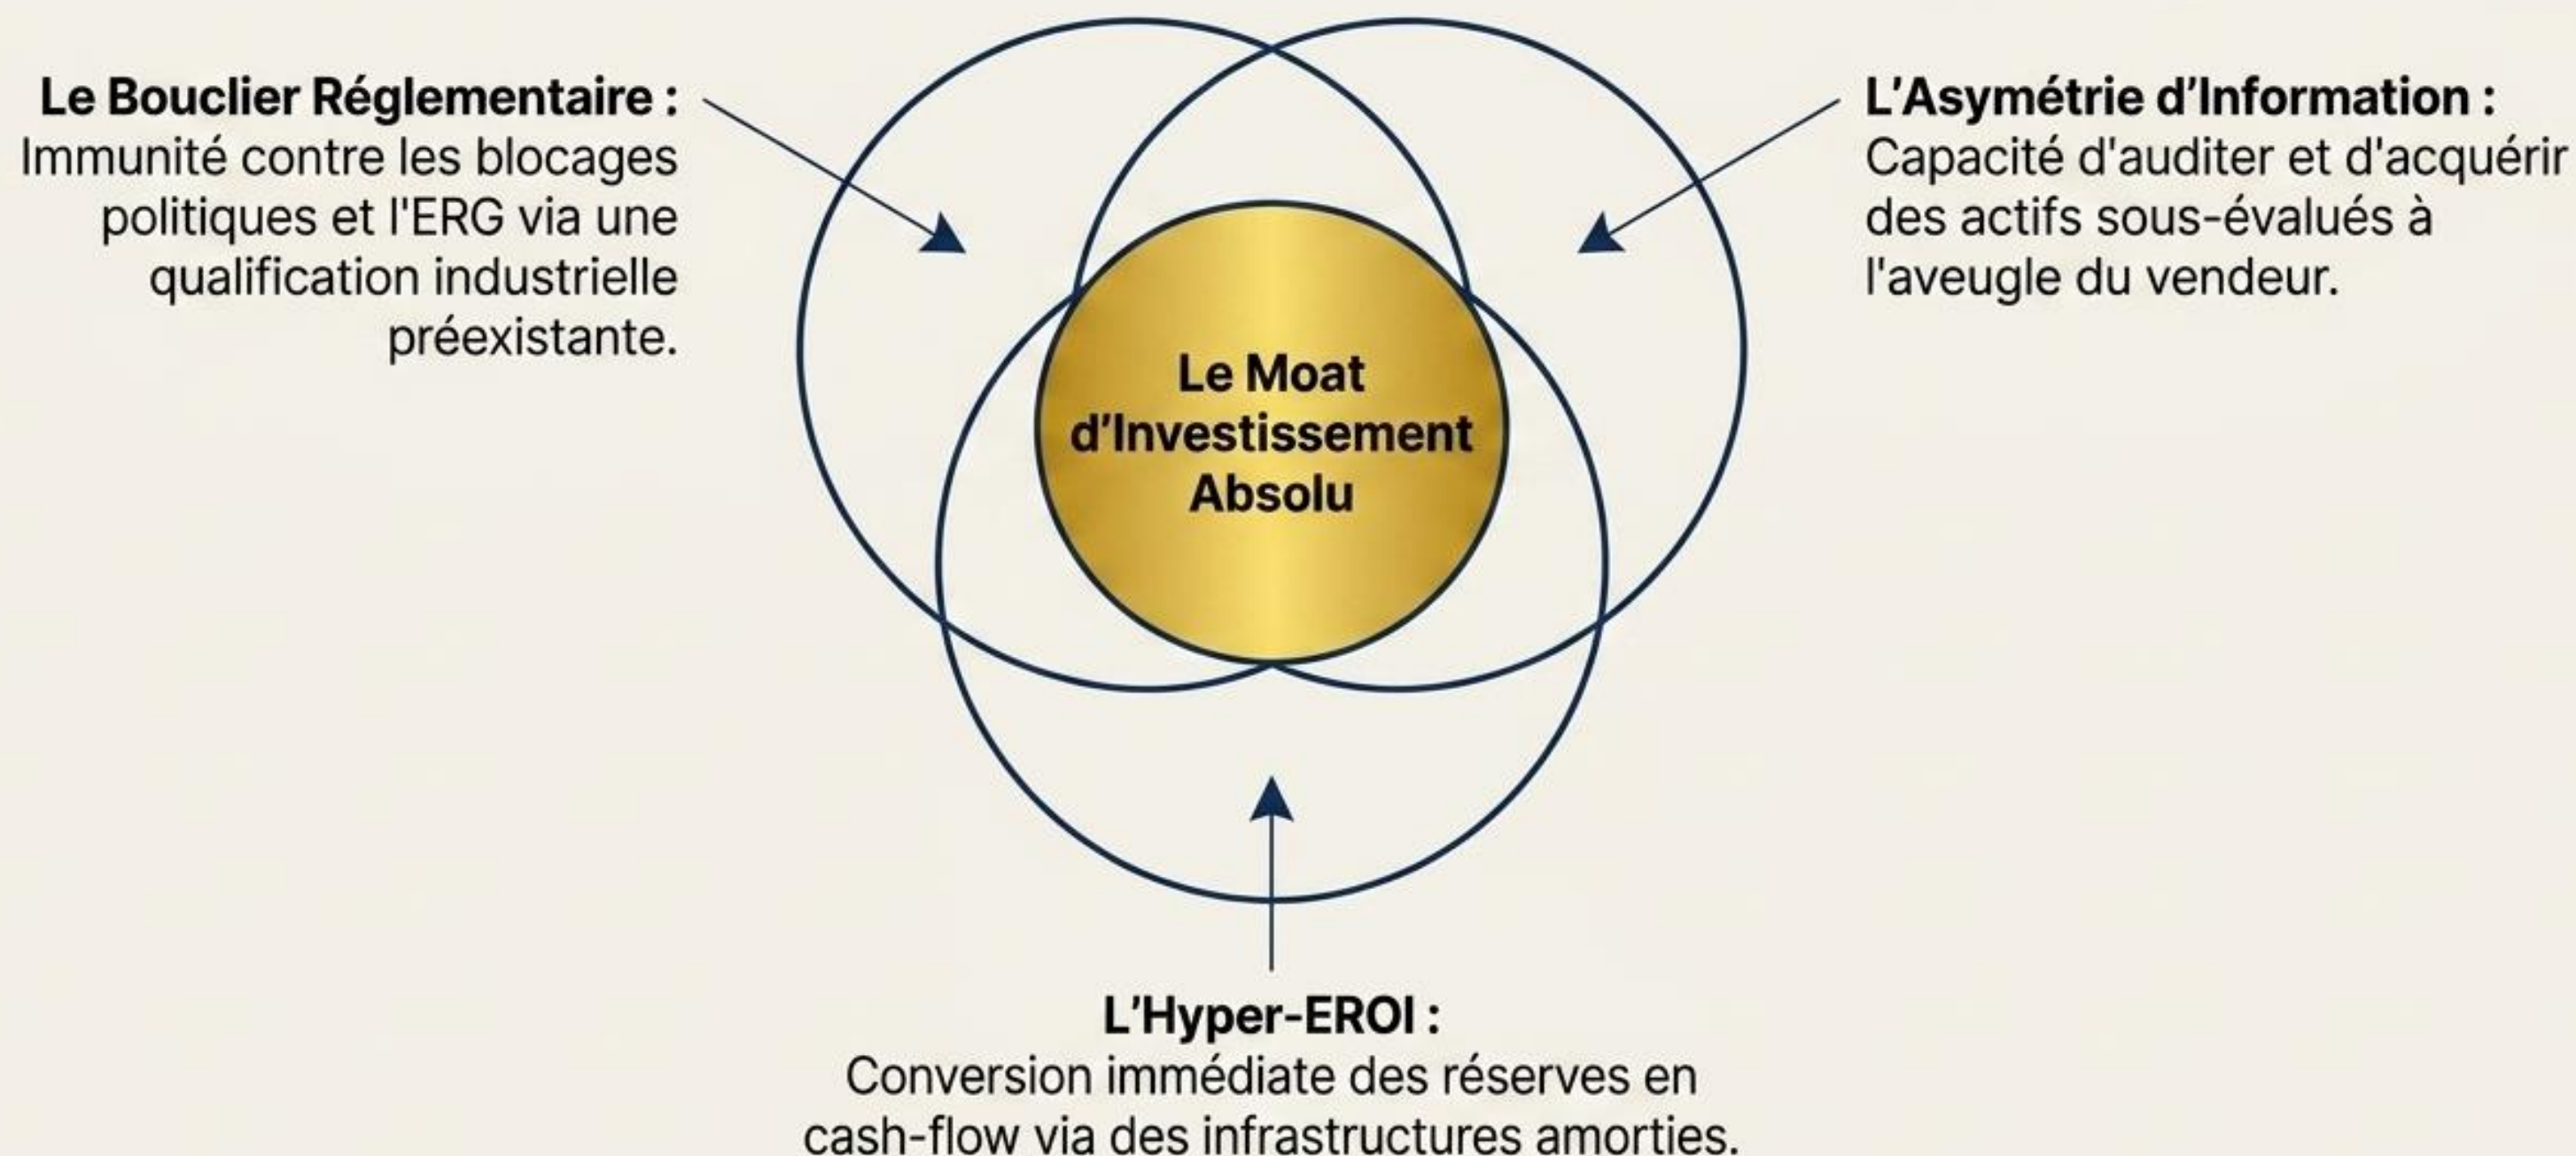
**Le Bouclier Réglementaire :** Immunité contre les blocages politiques et l'ERG via une qualification industrielle préexistante.

**L'Asymétrie d'Information :** Capacité d'auditer et d'acquérir des actifs sous-évalués à l'aveugle du vendeur.

**Le Moat d'Investissement Absolu**

**L'Hyper-EROI :** Conversion immédiate des réserves en cash-flow via des infrastructures amorties.